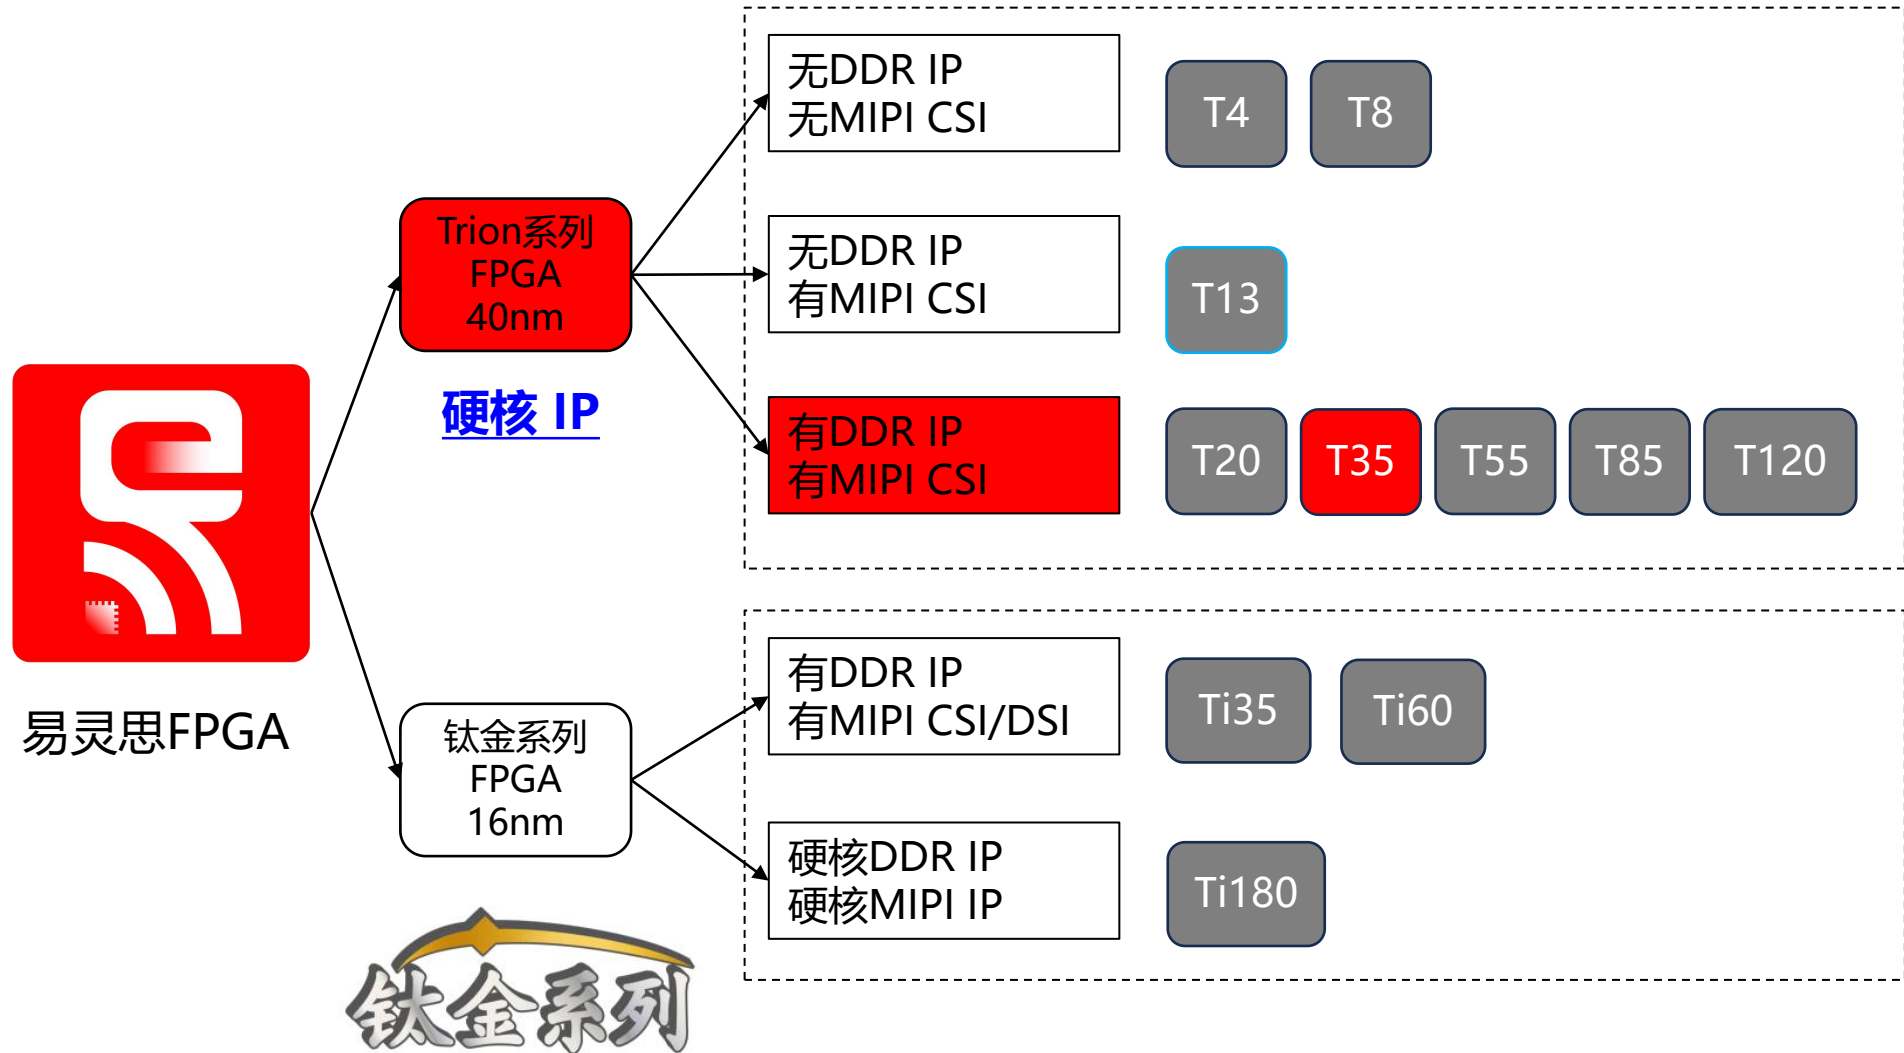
易灵思FPGA

Trion系列
FPGA
40nm

硬核 IP

钛金系列
FPGA
16nm

钛金系列

无DDR IP
无MIPI CSI

T4

T8

无DDR IP
有MIPI CSI

T13

有DDR IP
有MIPI CSI

T20

T35

T55

T85

T120

有DDR IP
有MIPI CSI/DSI

Ti35

Ti60

硬核DDR IP
硬核MIPI IP

Ti180